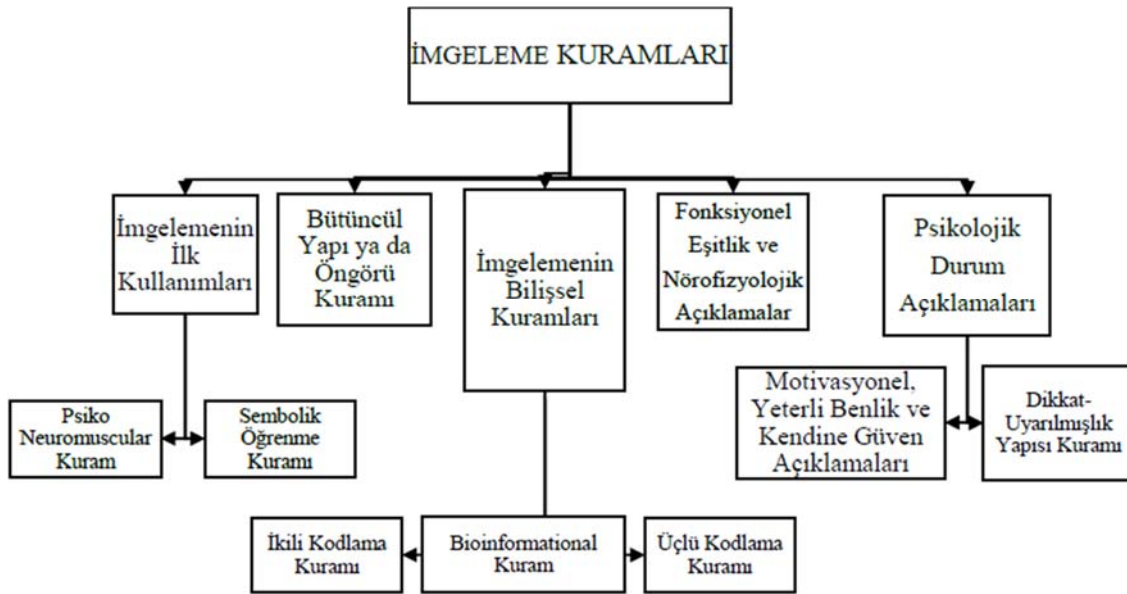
İMGELEME KURAMLARI

İmgelemenin İlk Kullanımları

Bütüncül Yapı ya da Öngörü Kuramı

İmgelemenin Bilişsel Kuramları

Fonksiyonel Eşitlik ve Nörofizyolojik Açıklamalar

Psikolojik Durum Açıklamaları

Psiko Neuromuscular Kuram

Sembolik Öğrenme Kuramı

Motivasyonel, Yeterli Benlik ve Kendine Güven Açıklamaları

Dikkat-Uyarılmışlık Yapısı Kuramı

İkili Kodlama Kuramı

Bioinformational Kuram

Üçlü Kodlama Kuramı